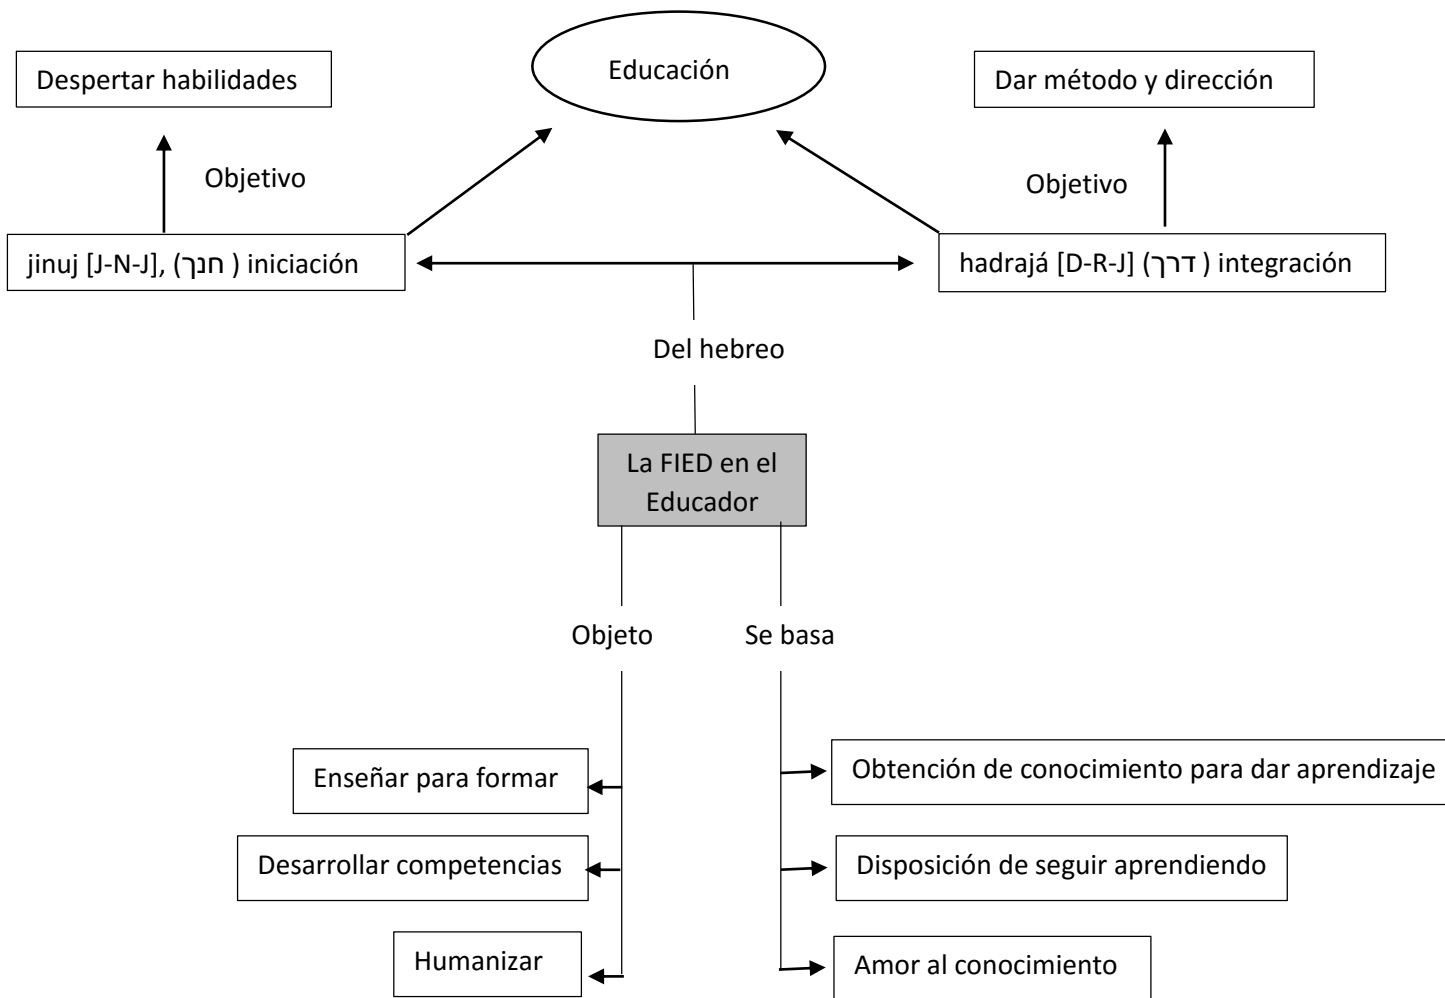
Despertar habilidades

Educación

Dar método y dirección

Objetivo

Objetivo

jinuj [J-N-J], ( חנך ) iniciación

hadrajá [D-R-J] ( דרך ) integración

Del hebreo

La FIED en el Educador

Objeto

Se basa

Enseñar para formar

Desarrollar competencias

Humanizar

Obtención de conocimiento para dar aprendizaje

Disposición de seguir aprendiendo

Amor al conocimiento